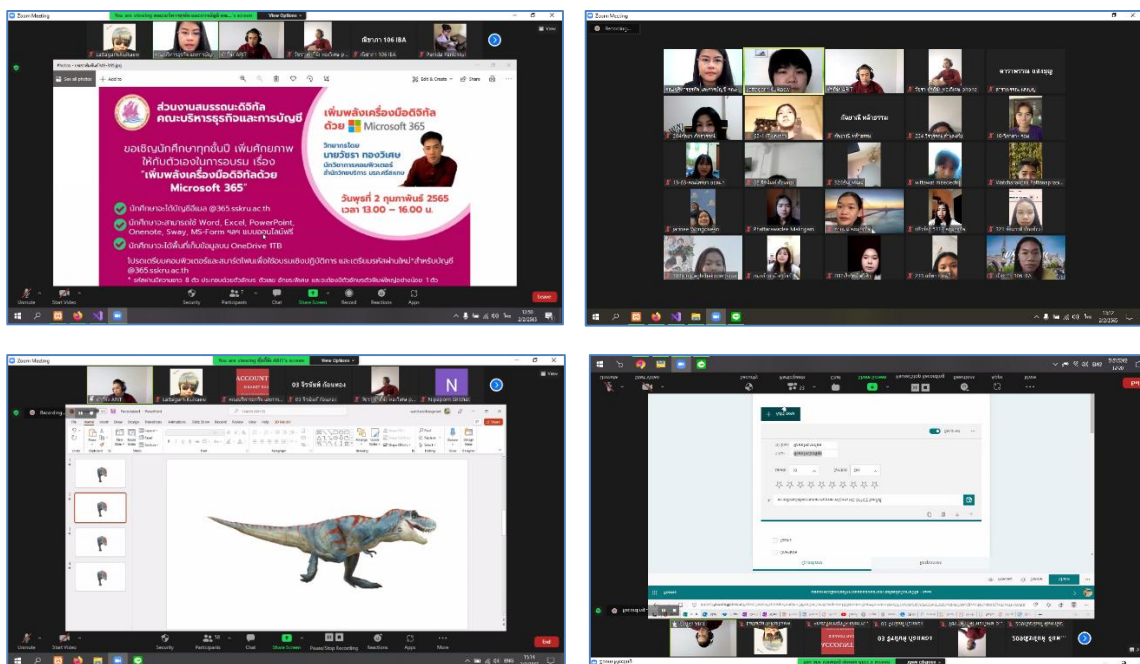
Zoom Meeting

You are viewing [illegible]'s screen

View Options

ส่วนงานสมรรถนะดิจิทัล
คณะบริหารธุรกิจและการบัญชี

ขอเชิญนักศึกษาทุกชั้นปี เพิ่มศักยภาพให้กับตัวเองในการอบรม เรื่อง
"เพิ่มพลังเครื่องมือดิจิทัลด้วย Microsoft 365"

นักศึกษาจะได้บัญชีอีเมล @365.sskru.ac.th
นักศึกษาจะสามารถใช้ Word, Excel, PowerPoint, Onenote, Sway, MS-Form ฯลฯ แบบออนไลน์ฟรี
นักศึกษาจะได้พื้นที่เก็บข้อมูลบน OneDrive 1TB

โปรดเตรียมคอมพิวเตอร์และสมาร์ทโฟนเพื่อใช้อบรมเชิงปฏิบัติการ และเตรียมรหัสผ่านใหม่สำหรับบัญชี @365.sskru.ac.th
* รหัสผ่านมีความยาว 8 ตัว ประกอบด้วยตัวอักษร ตัวเลข อักขระพิเศษ และตัวอักษรตัวพิมพ์ใหญ่อย่างน้อย 1 ตัว

เพิ่มพลังเครื่องมือดิจิทัล
ด้วย Microsoft 365

วิทยากรโดย
นายวัชรา ทองวิเศษ
นักวิชาการคอมพิวเตอร์
สำนักวิทยบริการ มรภ.ศรีสะเกษ

วันพุธที่ 2 กุมภาพันธ์ 2565
เวลา 13.00 – 16.00 น.

Unmute Start Video Security Participants Chat Share Screen Record Reactions Apps Leave

Zoom Meeting

Recording...

Unmute Start Video Security Participants Chat Share Screen Pause/Stop Recording Reactions Apps More End

03 จิรนันท์ เรียนทอง

View Options